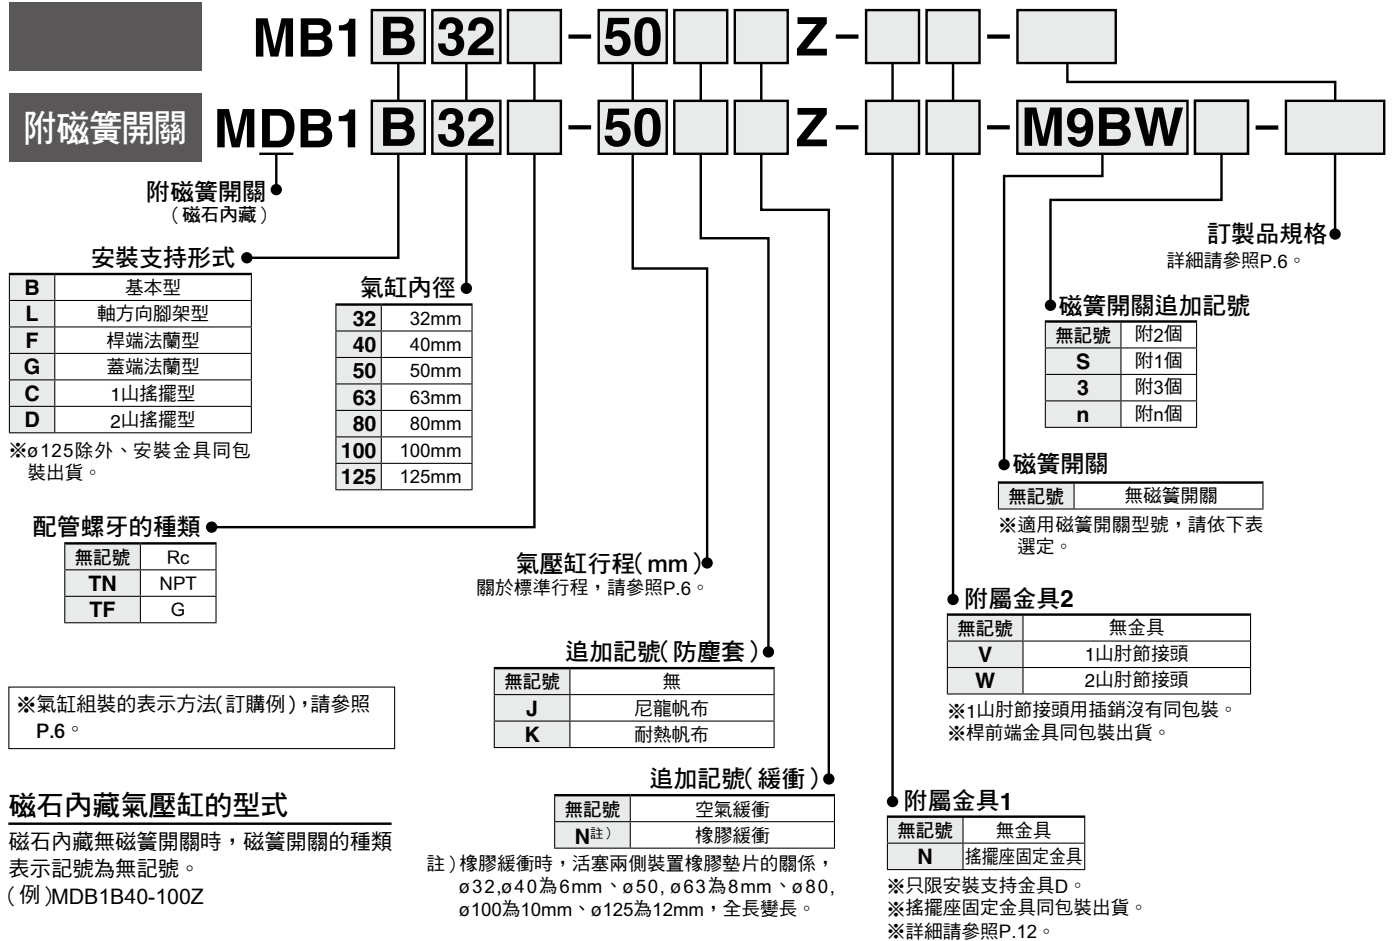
MB1 B 32 - 50 Z - -

附磁簧開關 MDB1 B 32 - 50 Z - - M9BW -

附磁簧開關
（磁石內藏）

安裝支持形式

| B | 基本型 |
|---|---|
| L | 軸方向腳架型 |
| F | 桿端法蘭型 |
| G | 蓋端法蘭型 |
| C | 1山搖擺型 |
| D | 2山搖擺型 |

※ø125除外、安裝金具同包裝出貨。

氣缸內徑

| 32 | 32mm |
|---|---|
| 40 | 40mm |
| 50 | 50mm |
| 63 | 63mm |
| 80 | 80mm |
| 100 | 100mm |
| 125 | 125mm |

配管螺牙的種類

| 無記號 | Rc |
|---|---|
| TN | NPT |
| TF | G |

※氣缸組裝的表示方法(訂購例)，請參照P.6。

磁石內藏氣壓缸的型式

磁石內藏無磁簧開關時，磁簧開關的種類表示記號為無記號。
(例)MDB1B40-100Z

氣壓缸行程(mm)
關於標準行程，請參照P.6。

追加記號(防塵套)

| 無記號 | 無 |
|---|---|
| J | 尼龍帆布 |
| K | 耐熱帆布 |

追加記號(緩衝)

| 無記號 | 空氣緩衝 |
|---|---|
| N註) | 橡膠緩衝 |

註)橡膠緩衝時，活塞兩側裝置橡膠墊片的關係，ø32,ø40為6mm、ø50, ø63為8mm、ø80, ø100為10mm、ø125為12mm，全長變長。

訂製品規格
詳細請參照P.6。

磁簧開關追加記號

| 無記號 | 附2個 |
|---|---|
| S | 附1個 |
| 3 | 附3個 |
| n | 附n個 |

磁簧開關

| 無記號 | 無磁簧開關 |
|---|---|

※適用磁簧開關型號，請依下表選定。

附屬金具2

| 無記號 | 無金具 |
|---|---|
| V | 1山肘節接頭 |
| W | 2山肘節接頭 |

※1山肘節接頭用插銷沒有同包裝。
※桿前端金具同包裝出貨。

附屬金具1

| 無記號 | 無金具 |
|---|---|
| N | 搖擺座固定金具 |

※只限安裝支持金具D。
※搖擺座固定金具同包裝出貨。
※詳細請參照P.12。